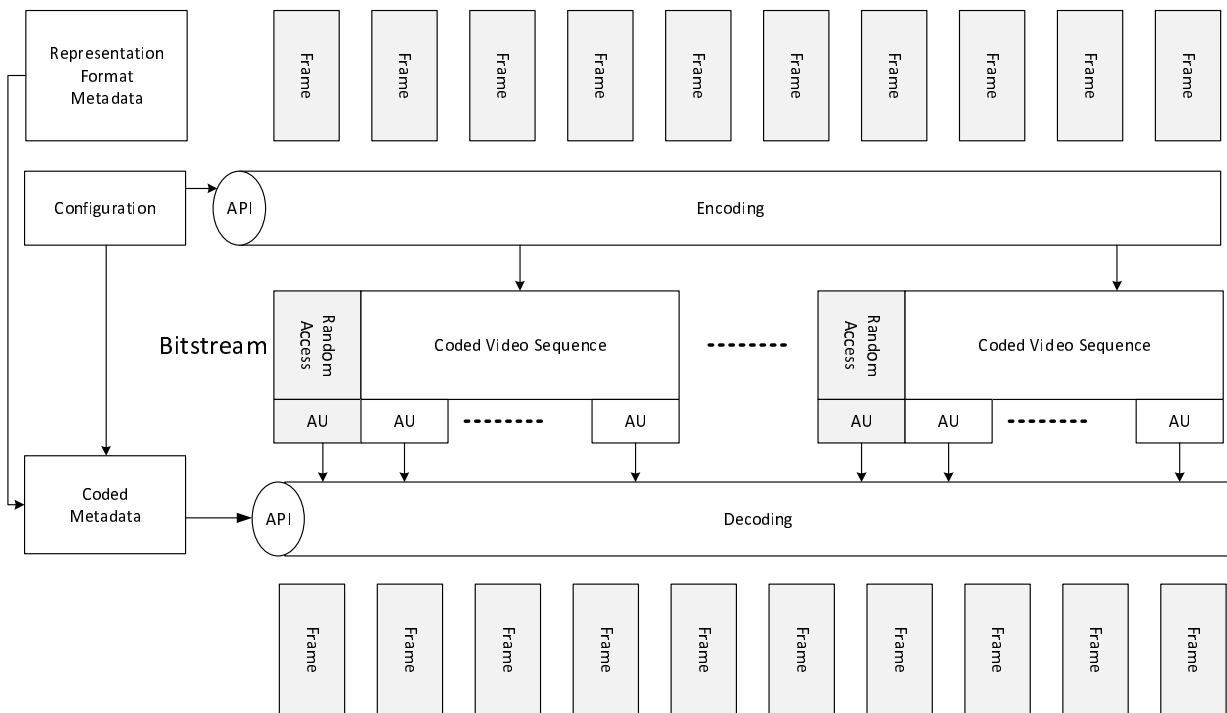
Representation Format Metadata

Frame Frame Frame Frame Frame Frame Frame Frame Frame Frame

Configuration

API

Encoding

Bitstream

Random Access

Coded Video Sequence

Random Access

Coded Video Sequence

AU AU AU

AU AU AU

Coded Metadata

API

Decoding

Frame Frame Frame Frame Frame Frame Frame Frame Frame Frame